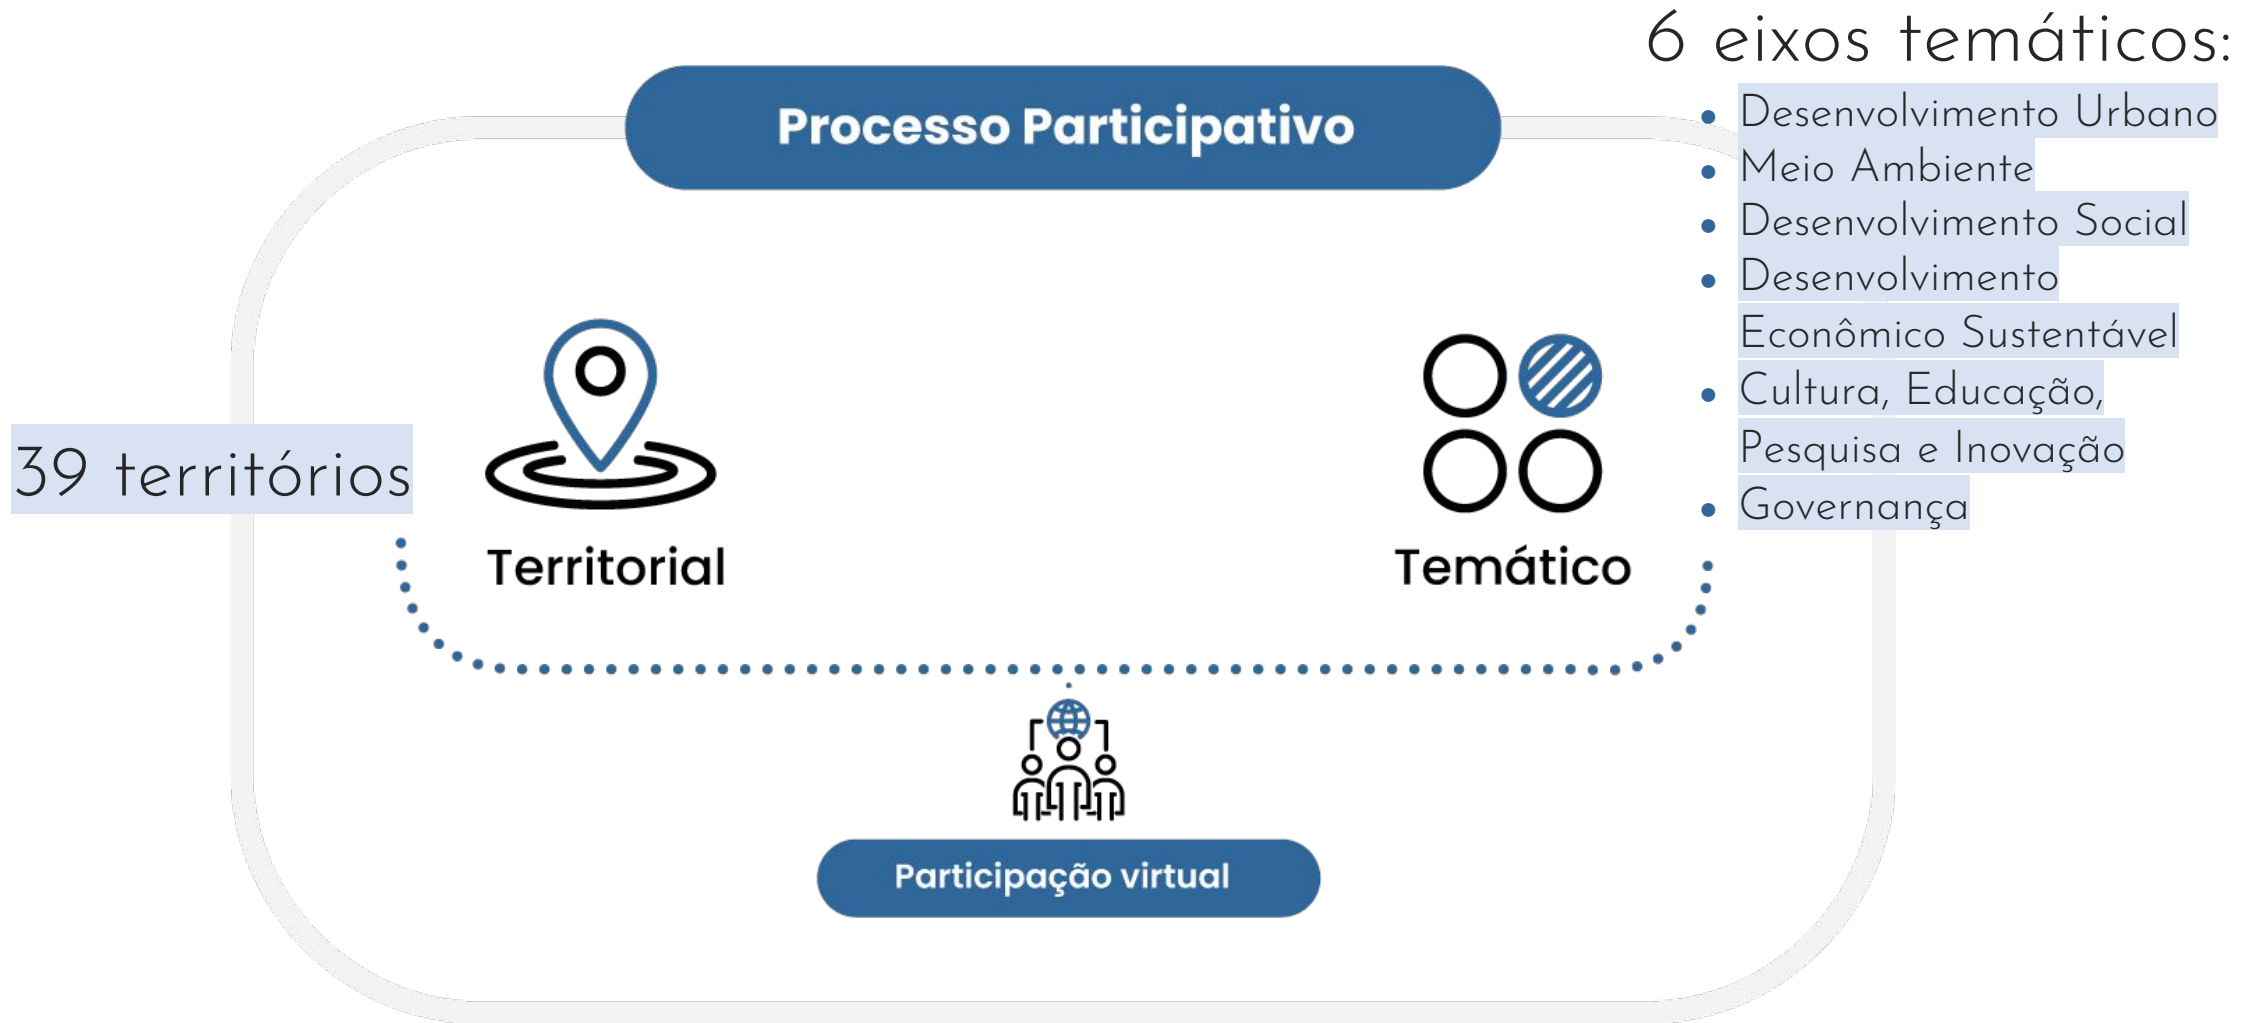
6 eixos temáticos:

- Desenvolvimento Urbano
- Meio Ambiente
- Desenvolvimento Social
- Desenvolvimento Econômico Sustentável
- Cultura, Educação, Pesquisa e Inovação
- Governança

Processo Participativo

39 territórios

Territorial

Temático

Participação virtual